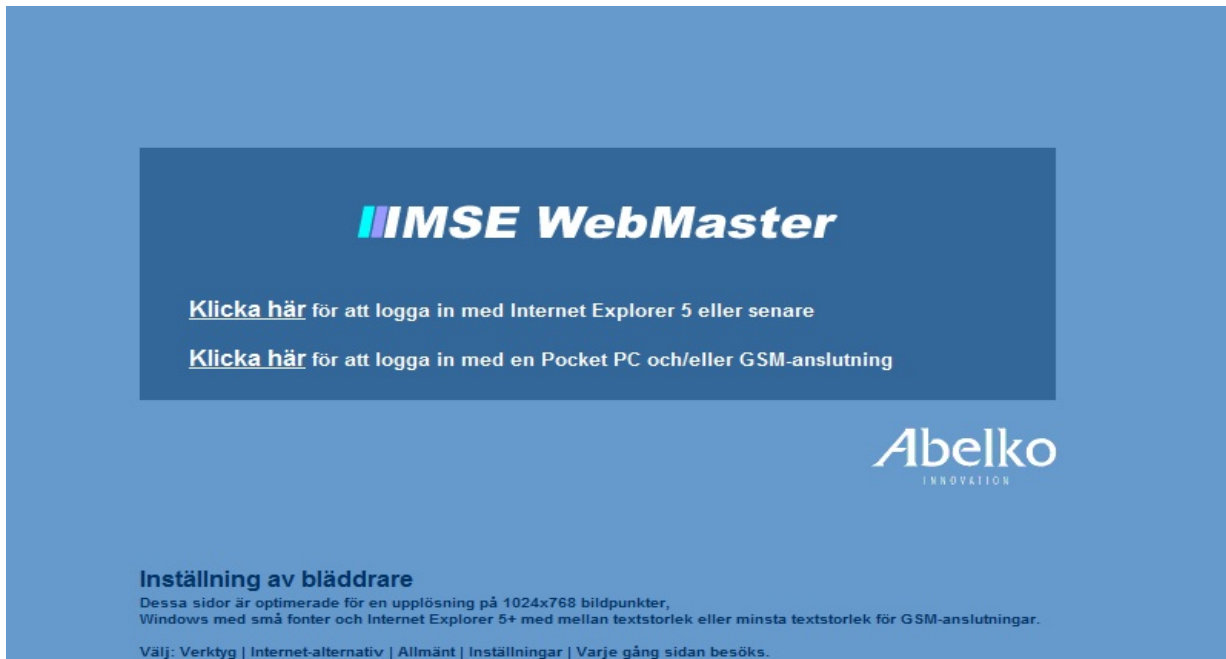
IMSE WebMaster

Klicka här för att logga in med Internet Explorer 5 eller senare

Klicka här för att logga in med en Pocket PC och/eller GSM-anslutning

Abelko
INNOVATION

Inställning av bläddrare
Dessa sidor är optimerade för en upplösning på 1024x768 bildpunkter,
Windows med små fonter och Internet Explorer 5+ med mellan textstorlek eller minsta textstorlek för GSM-anslutningar.

Välj: Verktyg | Internet-alternativ | Allmänt | Inställningar | Varje gång sidan besöks.